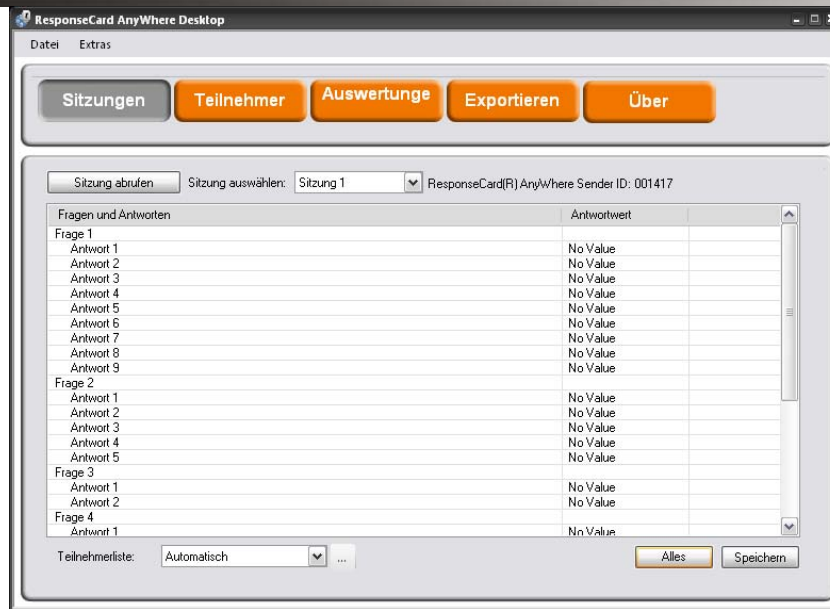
ResponseCard AnyWhere Desktop

Datei Extras

Sitzungen Teilnehmer Auswertunge Exportieren Über

Sitzung abrufen Sitzung auswählen: Sitzung 1 ResponseCard(R) AnyWhere Sender ID: 001417

| Fragen und Antworten | Antwortwert |
|---|---|
| Frage 1 | |
| Antwort 1 | No Value |
| Antwort 2 | No Value |
| Antwort 3 | No Value |
| Antwort 4 | No Value |
| Antwort 5 | No Value |
| Antwort 6 | No Value |
| Antwort 7 | No Value |
| Antwort 8 | No Value |
| Antwort 9 | No Value |
| Frage 2 | |
| Antwort 1 | No Value |
| Antwort 2 | No Value |
| Antwort 3 | No Value |
| Antwort 4 | No Value |
| Antwort 5 | No Value |
| Frage 3 | |
| Antwort 1 | No Value |
| Antwort 2 | No Value |
| Frage 4 | |
| Antwort 1 | No Value |

Teilnehmerliste: Automatisch ...

Alles Speichern